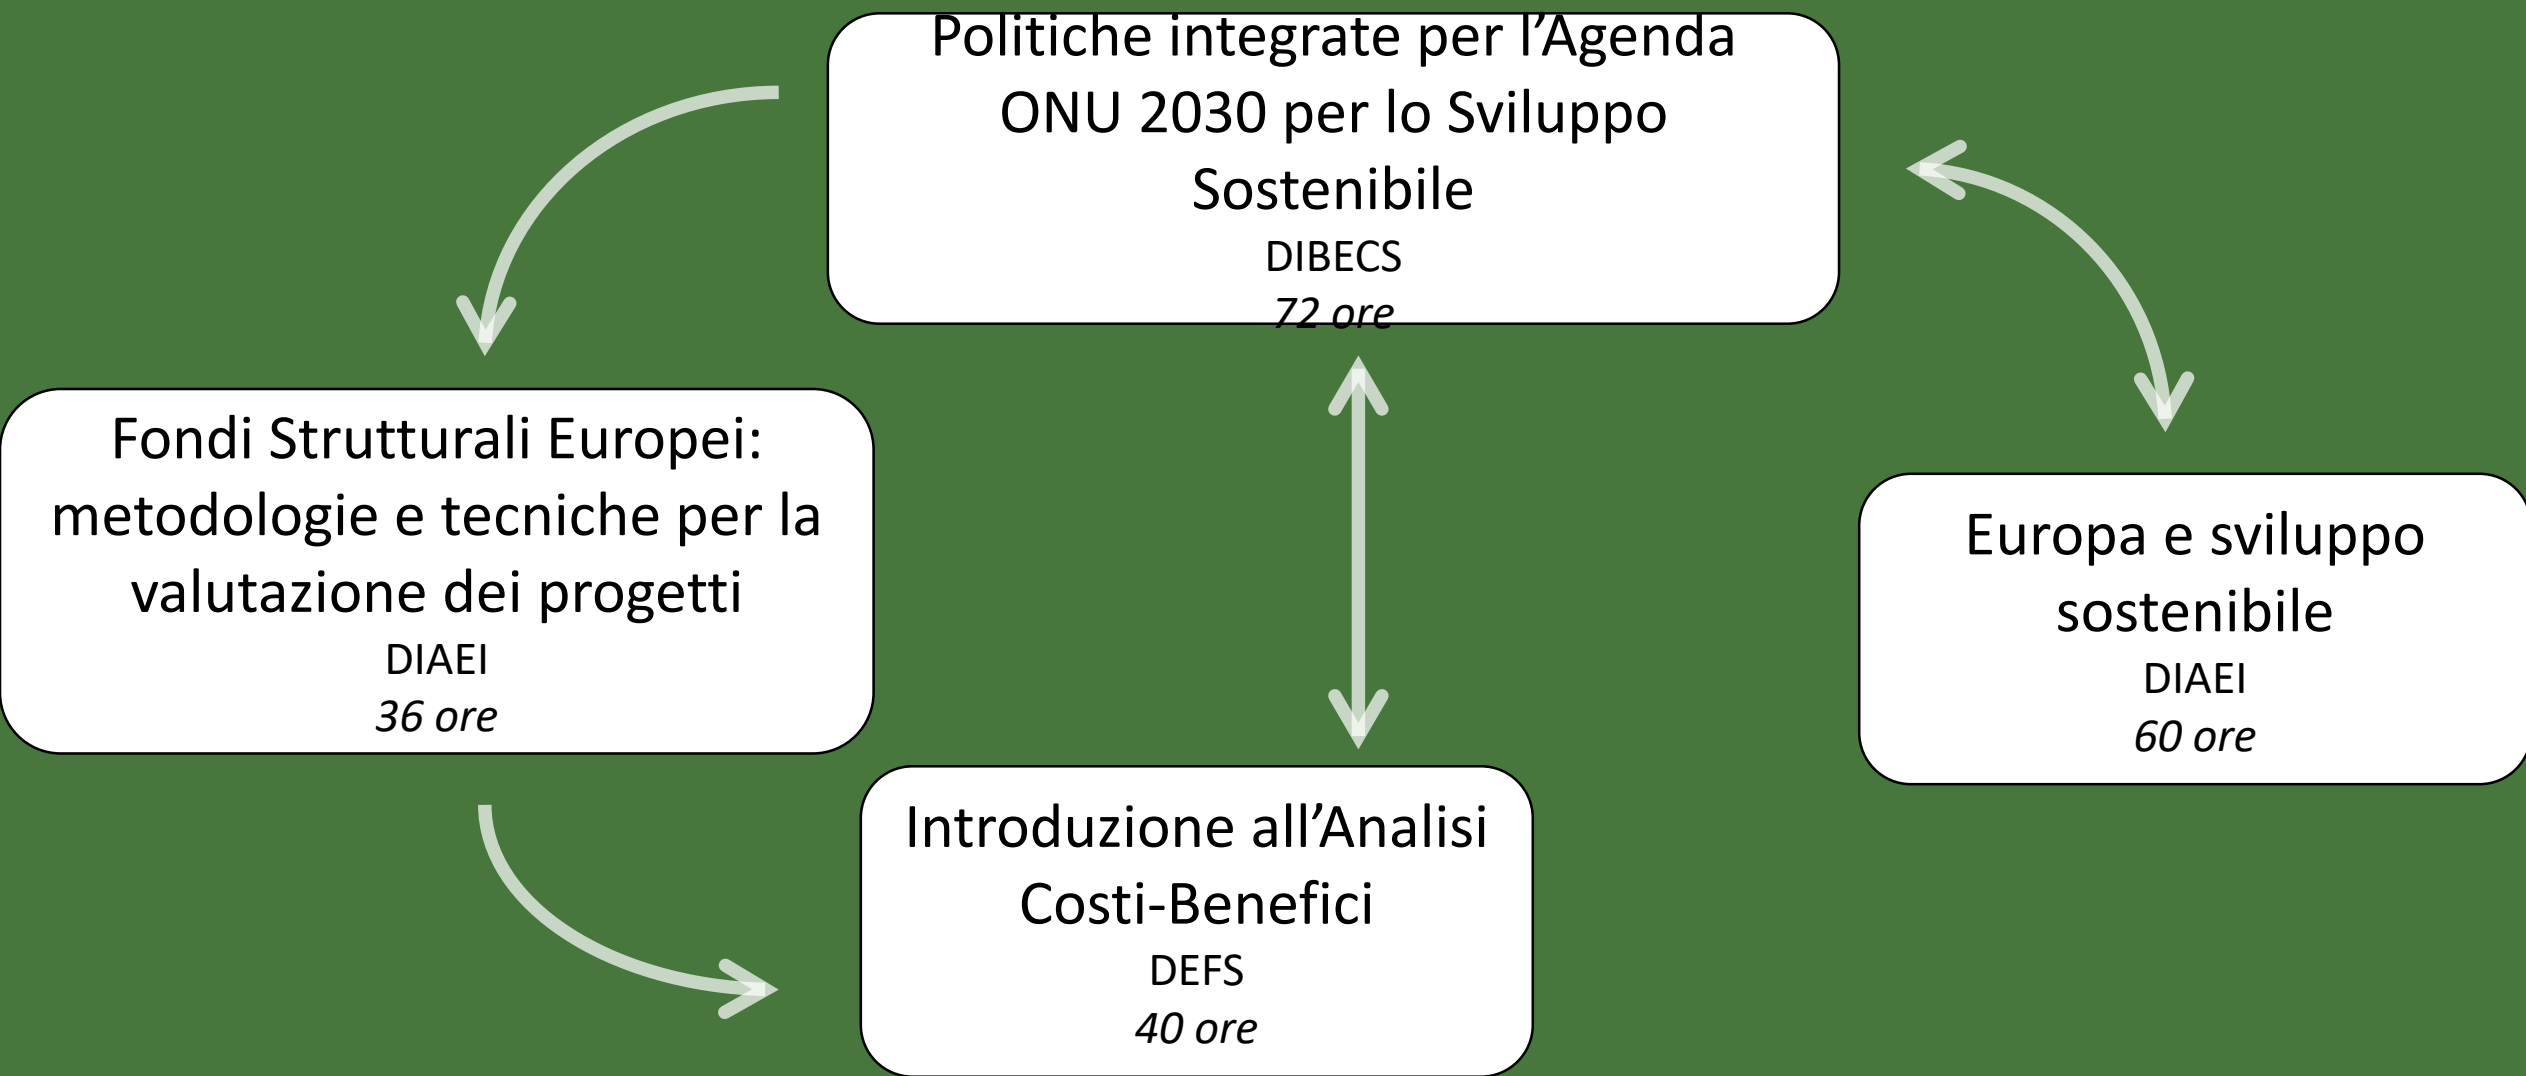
Politiche integrate per l’Agenda ONU 2030 per lo Sviluppo Sostenibile
DIBECS
*72 ore*

Fondi Strutturali Europei: metodologie e tecniche per la valutazione dei progetti
DIAEI
*36 ore*

Europa e sviluppo sostenibile
DIAEI
*60 ore*

Introduzione all’Analisi Costi-Benefici
DEFS
*40 ore*